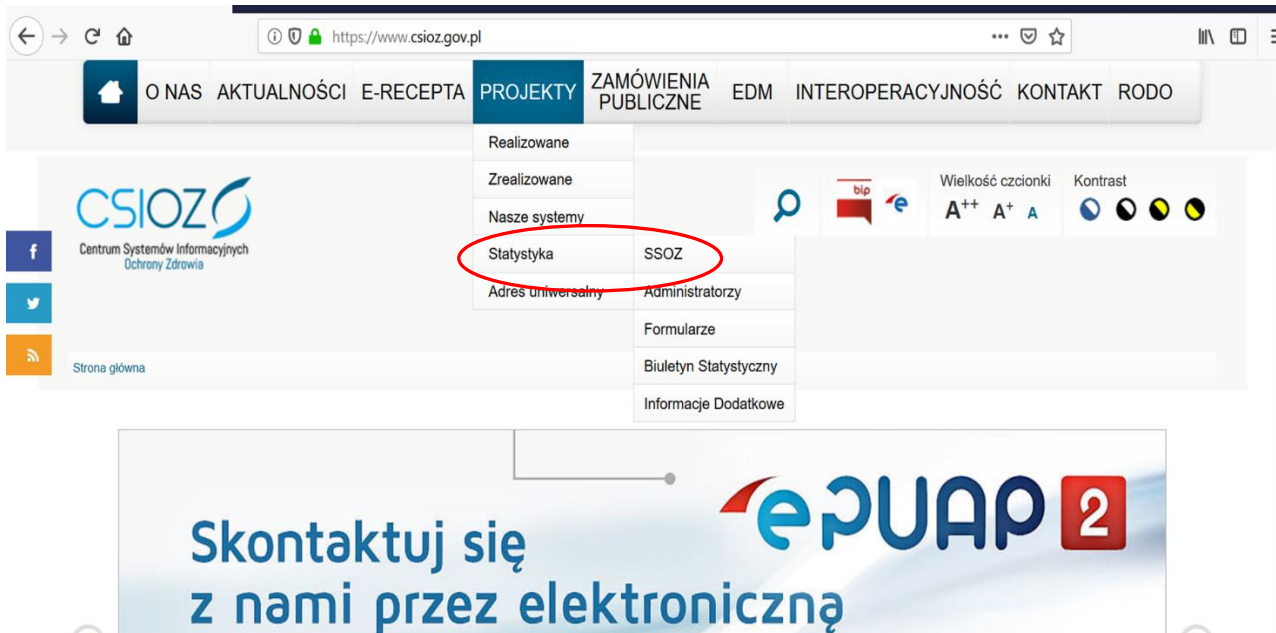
https://www.csioz.gov.pl

O NAS AKTUALNOŚCI E-RECEPTA PROJEKTY ZAMÓWIENIA PUBLICZNE EDM INTEROPERACYJNOŚĆ KONTAKT RODO

Realizowane
Zrealizowane
Nasze systemy
Statystyka
Adres uniwersalny

SSOZ
Administratorzy
Formularze
Biuletyn Statystyczny
Informacje Dodatkowe

CSIOZ
Centrum Systemów Informacyjnych Ochrony Zdrowia

bip

Wielkość czcionki
A++ A+ A

Kontrast

f

Strona główna

ePUAP 2

Skontaktuj się
z nami przez elektroniczną